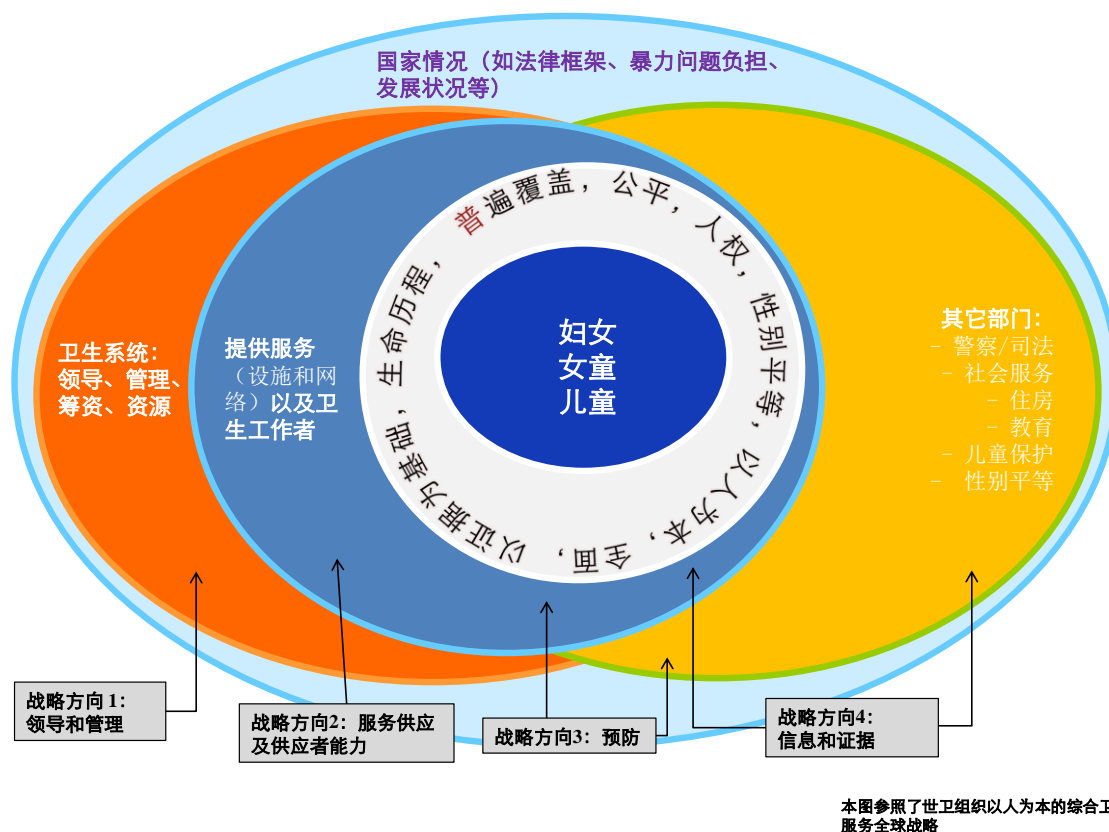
国家情况（如法律框架、暴力问题负担、发展状况等）

普遍覆盖，公平，人权，性别平等，以人为本，全面，以证据为基础，生命历程，

妇女
女童
儿童

卫生系统：
领导、管理、筹资、资源

提供服务（设施和网络）以及卫生工作者

其它部门：
- 警察/司法
- 社会服务
- 住房
- 教育
- 儿童保护
- 性别平等等

战略方向1：
领导和管理

战略方向2：服务供应及供应者能力

战略方向3：预防

战略方向4：
信息和证据

本图参照了世卫组织以人为本的综合卫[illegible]
服务全球战略